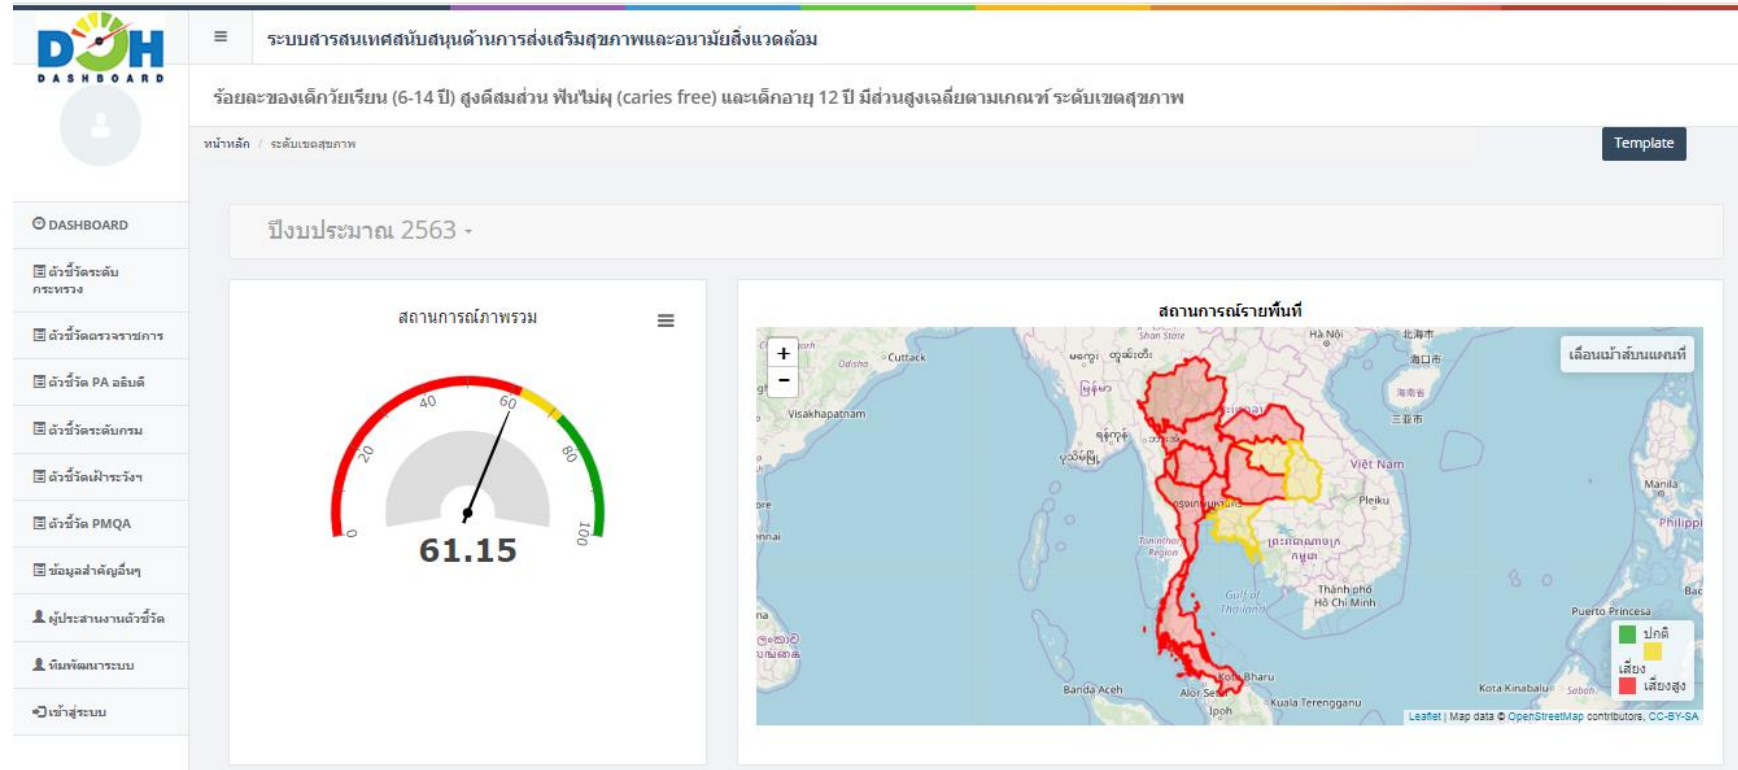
DOH DASHBOARD

≡ ระบบสารสนเทศสนับสนุนด้านการส่งเสริมสุขภาพและอนามัยสิ่งแวดล้อม

ร้อยละของเด็กวัยเรียน (6-14 ปี) สูงดีสมส่วน ฟันไม่ผุ (caries free) และเด็กอายุ 12 ปี มีส่วนสูงเฉลี่ยตามเกณฑ์ ระดับเขตสุขภาพ

หน้าหลัก / ระดับเขตสุขภาพ

Template

DASHBOARD
ตัวชี้วัดระดับกระทรวง
ตัวชี้วัดตรวจราชการ
ตัวชี้วัด PA อธิบดี
ตัวชี้วัดระดับกรม
ตัวชี้วัดเฝ้าระวังฯ
ตัวชี้วัด PMQA
ข้อมูลสำคัญอื่นๆ
ผู้ประสานงานตัวชี้วัด
ทีมพัฒนาระบบ
เข้าสู่ระบบ

ปีงบประมาณ 2563 ▾

สถานการณ์ภาพรวม

0 20 40 60 80 100

61.15

สถานการณ์รายพื้นที่

+
-

เลื่อนเม้าส์บนแผนที่

Cuttack Odisha Visakhapatnam Hà Nội Việt Nam Pleiku Thành phố Hồ Chí Minh Gulf of Thailand Manila Puerto Princesa Kota Kinabalu Kota Bharu Kuala Terengganu Banda Aceh Alor Setar Ipoh

ปกติ
เสี่ยง
เสี่ยงสูง

Leaflet | Map data © OpenStreetMap contributors, CC-BY-SA